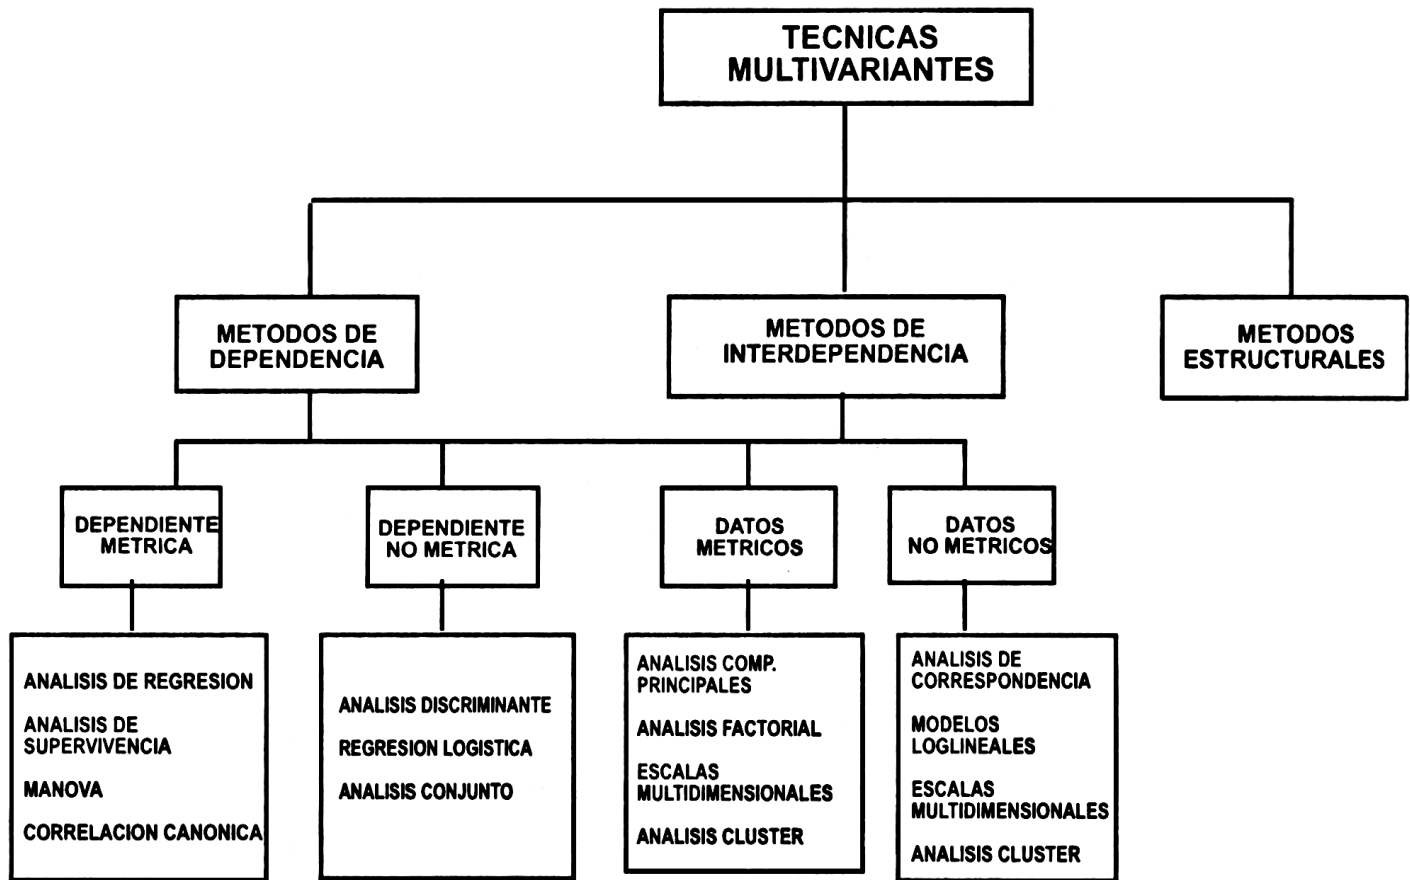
TECNICAS MULTIVARIANTES

METODOS DE DEPENDENCIA

METODOS DE INTERDEPENDENCIA

METODOS ESTRUCTURALES

DEPENDIENTE METRICA

DEPENDIENTE NO METRICA

DATOS METRICOS

DATOS NO METRICOS

ANALISIS DE REGRESION

ANALISIS DE SUPERVIVENCIA

MANOVA

CORRELACION CANONICA

ANALISIS DISCRIMINANTE

REGRESION LOGISTICA

ANALISIS CONJUNTO

ANALISIS COMP. PRINCIPALES

ANALISIS FACTORIAL

ESCALAS MULTIDIMENSIONALES

ANALISIS CLUSTER

ANALISIS DE CORRESPONDENCIA

MODELOS LOGLINEALES

ESCALAS MULTIDIMENSIONALES

ANALISIS CLUSTER